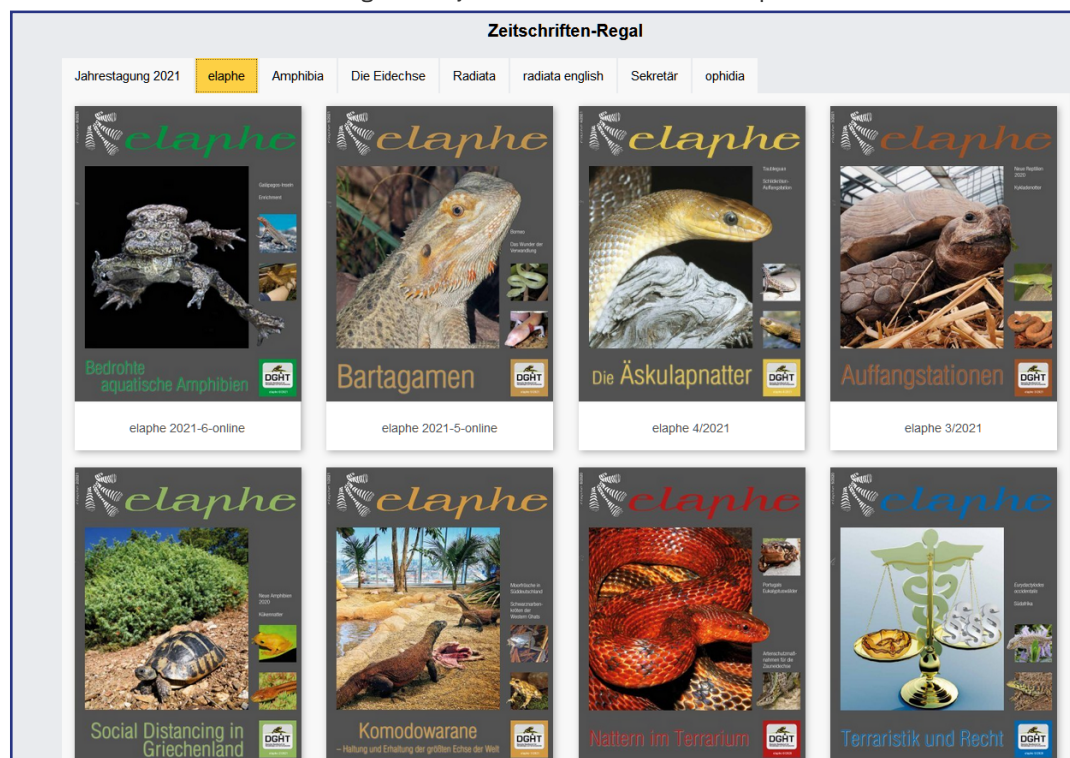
Zeitschriften-Regal

Jahrestagung 2021 | elaphe | Amphibia | Die Eidechse | Radiata | radiata english | Sekretär | ophidia

elaphe
Galápagos-Inseln
Enrichment
Bedrohte aquatische Amphibien
DGHT

elaphe 2021-6-online

elaphe
Borneo
Das Wunder der Verwandlung
Bartagamen
DGHT

elaphe 2021-5-online

elaphe
Die Äskulapnatter
DGHT

elaphe 4/2021

elaphe
Auffangstationen
DGHT

elaphe 3/2021

elaphe
Social Distancing in Griechenland
DGHT

elaphe
Komodowarane
– Haltung und Erhaltung der größten Echse der Welt
DGHT

elaphe
Nattern im Terrarium
DGHT

elaphe
Terraristik und Recht
DGHT